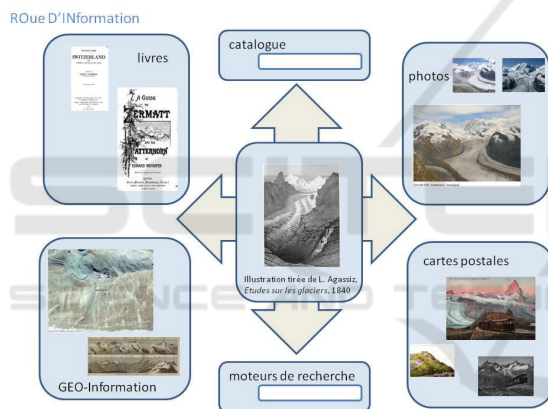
ROue D'INformation

livres

SWITZERLAND

A GUIDE TO ZERMATT AND THE MATTERHORN

catalogue

photos

cartes postales

Illustration tirée de L. Agassiz, *Etudes sur les glaciers*, 1840

GEO-Information

moteurs de recherche

SCITEPRESS
SCIENCE AND TECHNOLOGY